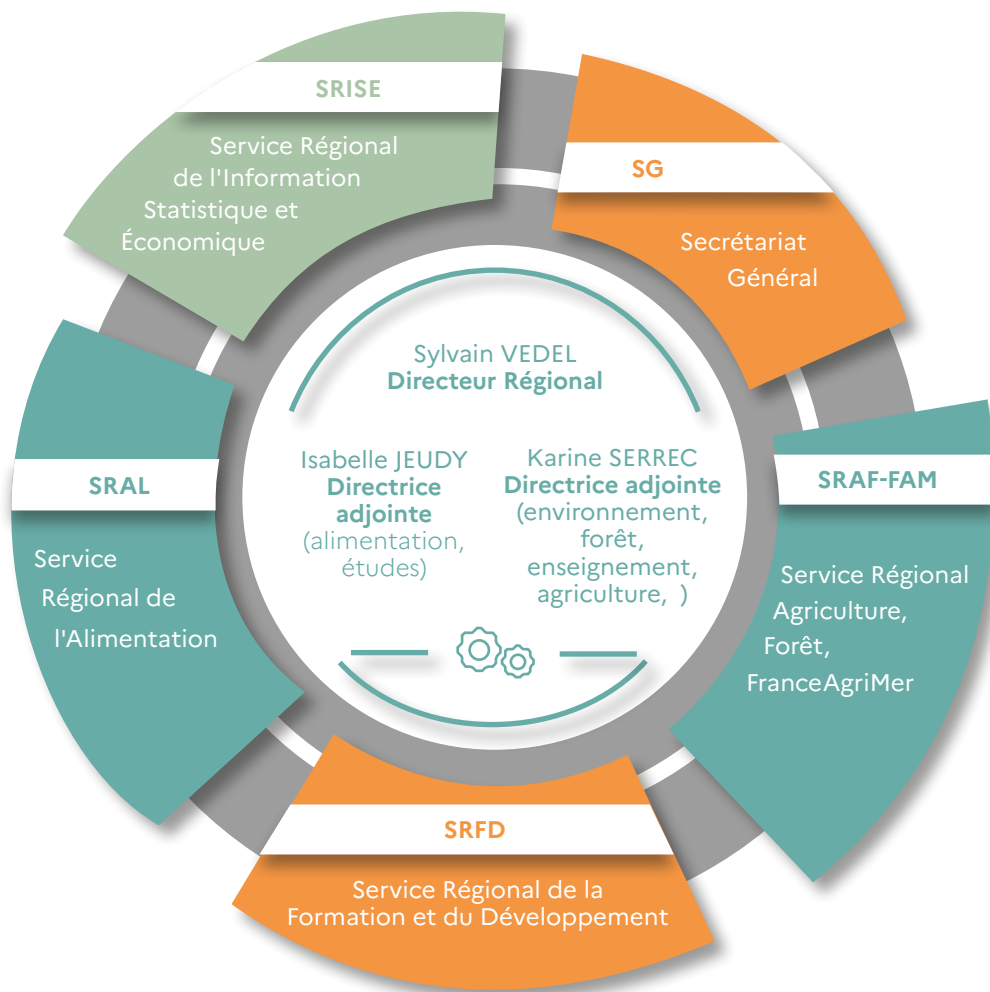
SRISE

Service Régional de l'Information Statistique et Économique

SG

Secrétariat Général

Sylvain VEDEL
Directeur Régional

Isabelle JEUDY
Directrice adjointe
(alimentation, études)

Karine SERREC
Directrice adjointe
(environnement, forêt, enseignement, agriculture, )

SRAL

Service Régional de l'Alimentation

SRAF-FAM

Service Régional Agriculture, Forêt, FranceAgriMer

SRFD

Service Régional de la Formation et du Développement